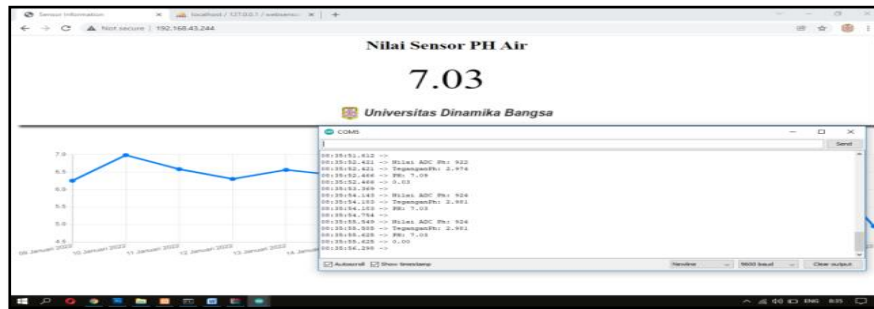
Sensor Information × localhost / 127.0.0.1 / websens × +

Not secure | 192.168.43.244

Nilai Sensor PH Air

7.03

Universitas Dinamika Bangsa

7.0
6.5
6.0
5.5
5.0
4.5

09 Januari 2022 10 Januari 2022 11 Januari 2022 12 Januari 2022 13 Januari 2022 14 Januari

COM5

Send

08:35:51.612 ->
08:35:52.421 -> Nilai ADC Ph: 922
08:35:52.421 -> TeganganPh: 2.974
08:35:52.466 -> PH: 7.09
08:35:52.466 -> 0.03
08:35:53.269 ->
08:35:54.143 -> Nilai ADC Ph: 926
08:35:54.153 -> TeganganPh: 2.981
08:35:54.153 -> PH: 7.03
08:35:54.754 ->
08:35:55.549 -> Nilai ADC Ph: 926
08:35:55.555 -> TeganganPh: 2.981
08:35:55.625 -> PH: 7.03
08:35:55.625 -> 0.00
08:35:56.299 ->

Autoscroll Show timestamp

Newline 9600 baud Clear output

ENG 8:35